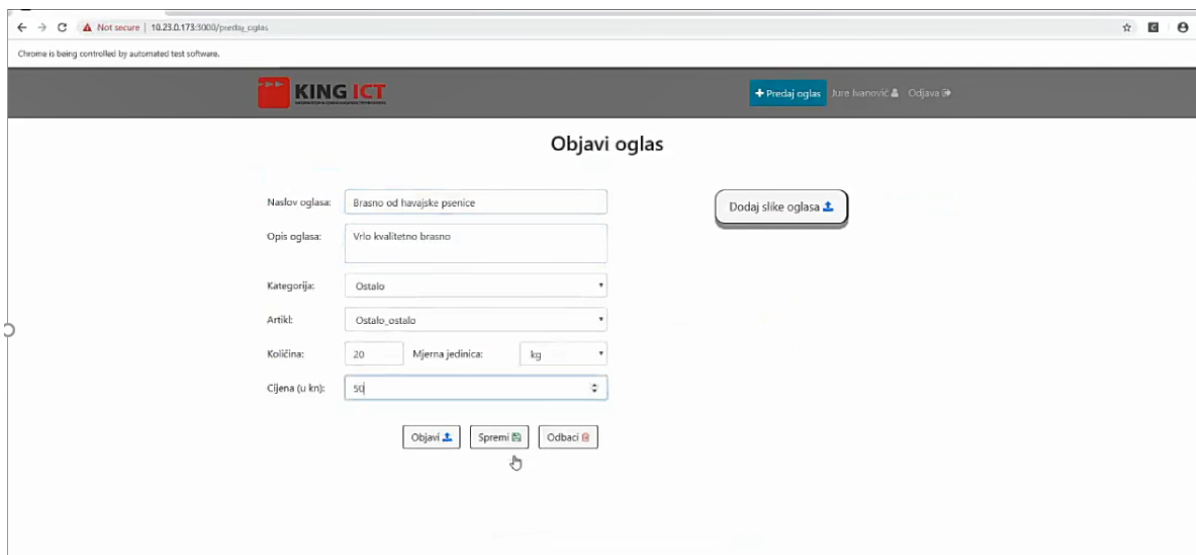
Not secure | 10.23.0.173:3000/predaj_oglas

Chrome is being controlled by automated test software.

KING ICT

+ Predaj oglas Jure Ivanović Odjava

Objavi oglas

Naslov oglasa: Brasno od havajske psenice

Opis oglasa: Vrlo kvalitetno brasno

Kategorija: Ostalo

Artikl: Ostalo_ostalo

Količina: 20 Mjerna jedinica: kg

Cijena (u kn): 50

Dodaj slike oglasa

Objavi Spremi Odbaci